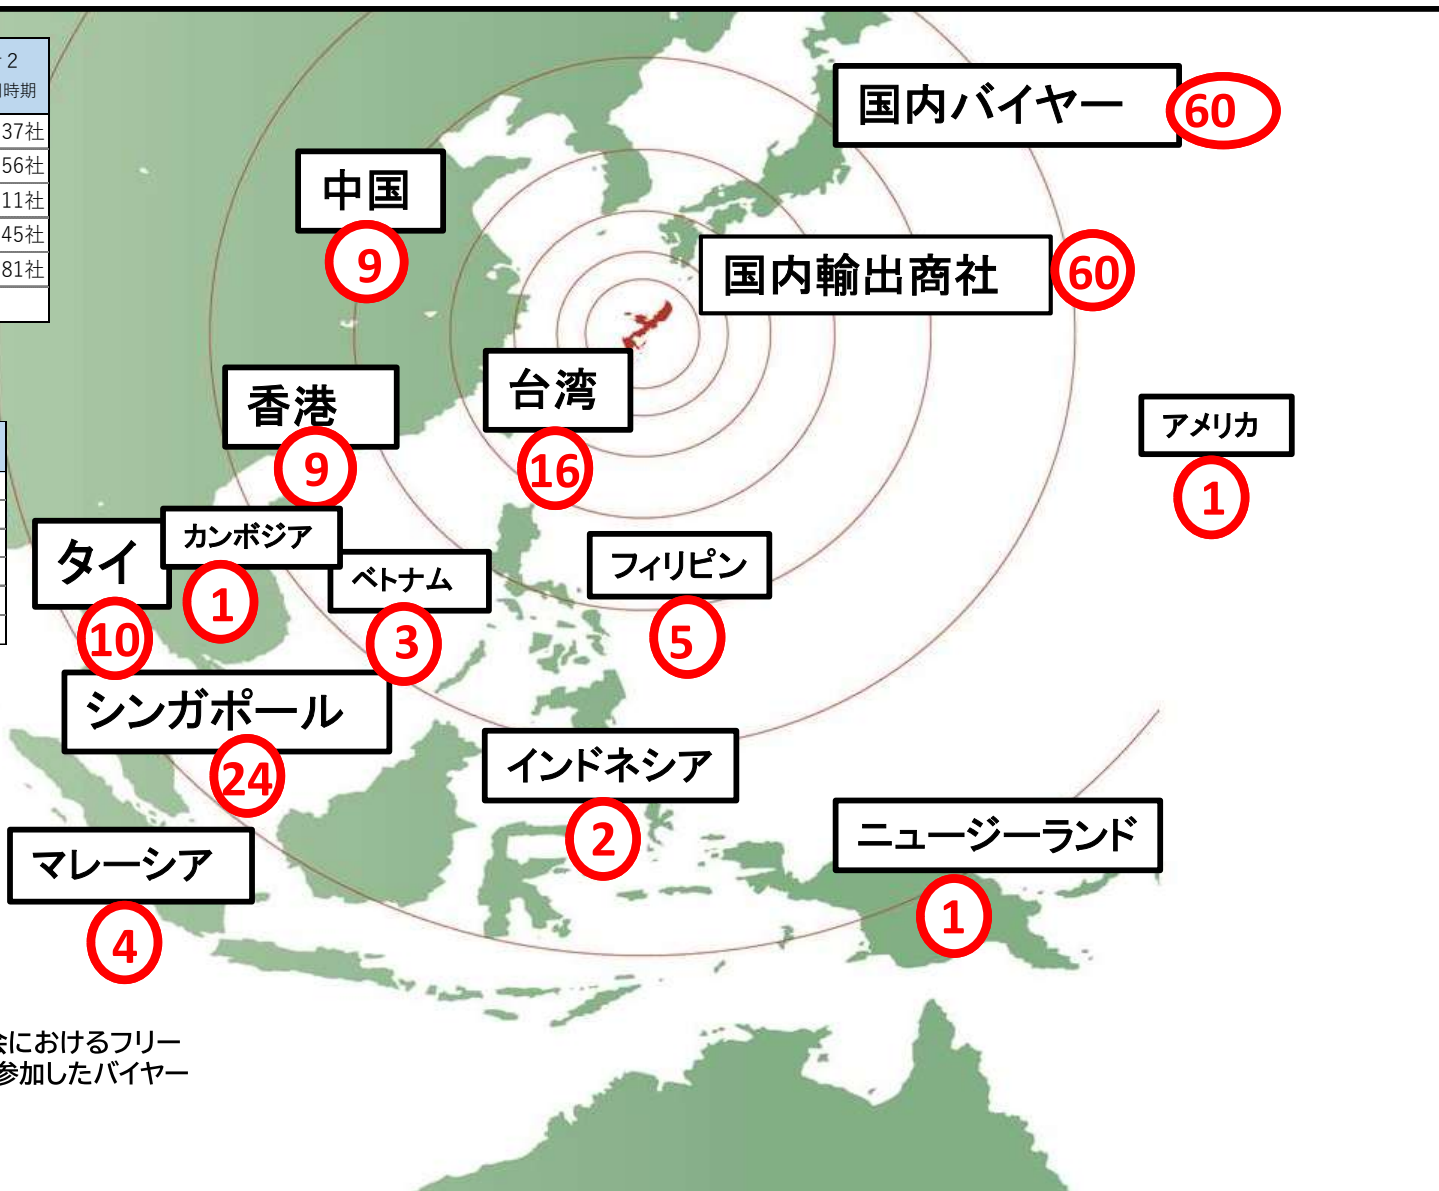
2
時期

37社
56社
11社
45社
81社

国内バイヤー 60

中国 9

国内輸出商社 60

香港 9

台湾 16

アメリカ 1

タイ 10

カンボジア 1

ベトナム 3

フィリピン 5

シンガポール 24

インドネシア 2

ニュージーランド 1

マレーシア 4

におけるフリー
参加したバイヤー